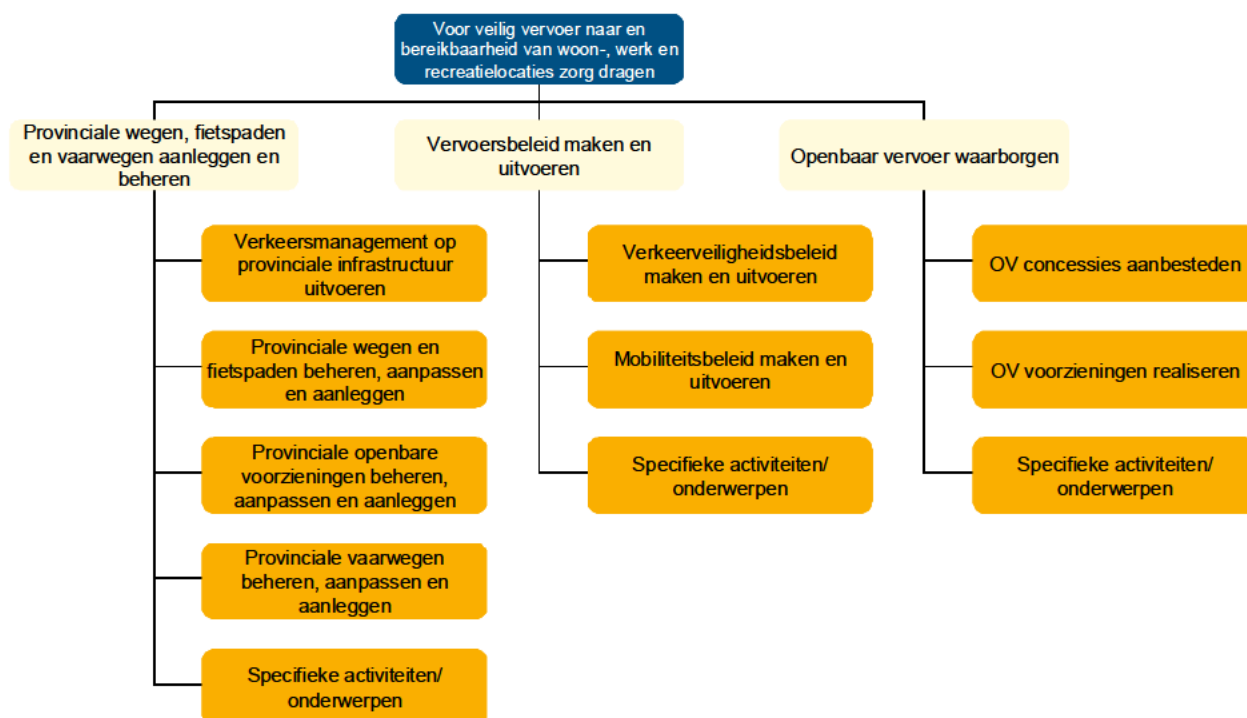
Voor veilig vervoer naar en bereikbaarheid van woon-, werk en recreatielocaties zorg dragen

Provinciale wegen, fietspaden en vaarwegen aanleggen en beheren

Verkeersmanagement op provinciale infrastructuur uitvoeren

Provinciale wegen en fietspaden beheren, aanpassen en aanleggen

Provinciale openbare voorzieningen beheren, aanpassen en aanleggen

Provinciale vaarwegen beheren, aanpassen en aanleggen

Specifieke activiteiten/ onderwerpen

Vervoersbeleid maken en uitvoeren

Verkeerveiligheidsbeleid maken en uitvoeren

Mobiliteitsbeleid maken en uitvoeren

Specifieke activiteiten/ onderwerpen

Openbaar vervoer waarborgen

OV concessies aanbesteden

OV voorzieningen realiseren

Specifieke activiteiten/ onderwerpen